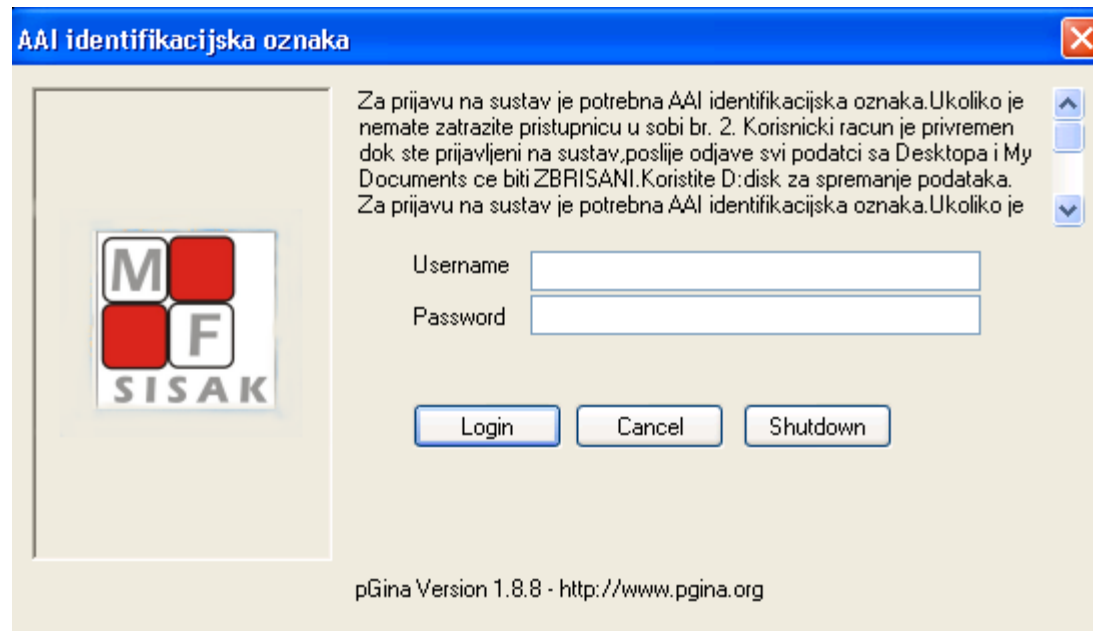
AAI identifikacijska oznaka

M
F
SISAK

Za prijavu na sustav je potrebna AAI identifikacijska oznaka.Ukoliko je nemate zatrazite pristupnicu u sobi br. 2. Korisnicki racun je privremen dok ste prijavljeni na sustav,poslije odjave svi podatci sa Desktopa i My Documents ce biti ZBRISANI.Koristite D:disk za spremanje podataka. Za prijavu na sustav je potrebna AAI identifikacijska oznaka.Ukoliko je

Username
Password

Login
Cancel
Shutdown

pGina Version 1.8.8 - http://www.pgina.org